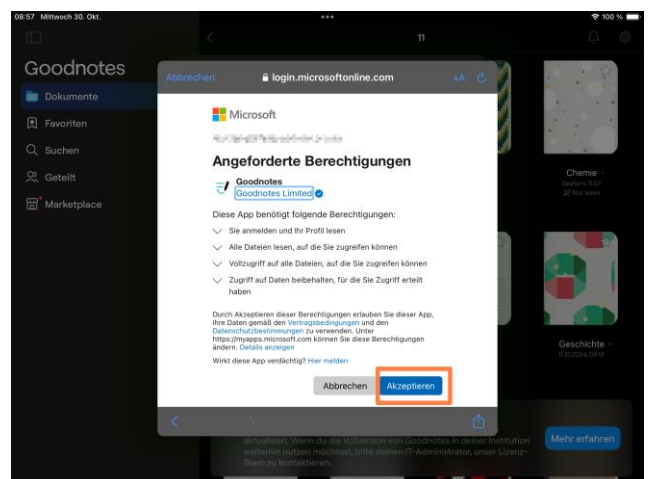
08:57 Mittwoch 30. Okt.

100 %

11

Goodnotes

Dokumente

Favoriten

Suchen

Geteilt

Marketplace

Abbrechen

login.microsoftonline.com

AA

Microsoft

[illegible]

Angeforderte Berechtigungen

Goodnotes

Goodnotes Limited

Diese App benötigt folgende Berechtigungen:

Sie anmelden und Ihr Profil lesen

Alle Dateien lesen, auf die Sie zugreifen können

Vollzugriff auf alle Dateien, auf die Sie zugreifen können

Zugriff auf Daten beibehalten, für die Sie Zugriff erteilt haben

Durch Akzeptieren dieser Berechtigungen erlauben Sie dieser App, Ihre Daten gemäß den Vertragsbedingungen und den Datenschutzbestimmungen zu verwenden. Unter https://myapps.microsoft.com können Sie diese Berechtigungen ändern. Details anzeigen

Wirkt diese App verdächtig? Hier melden

Abbrechen

Akzeptieren

Chemie

Gestern, 11:07

Für Ideen

Geschichte

1.10.2024 09:51

aktualisiert. Wenn du die Vollversion von Goodnotes in deiner Institution weiterhin nutzen möchtest, bitte deinen IT-Administrator, unser Lizenz-Team zu kontaktieren.

Mehr erfahren